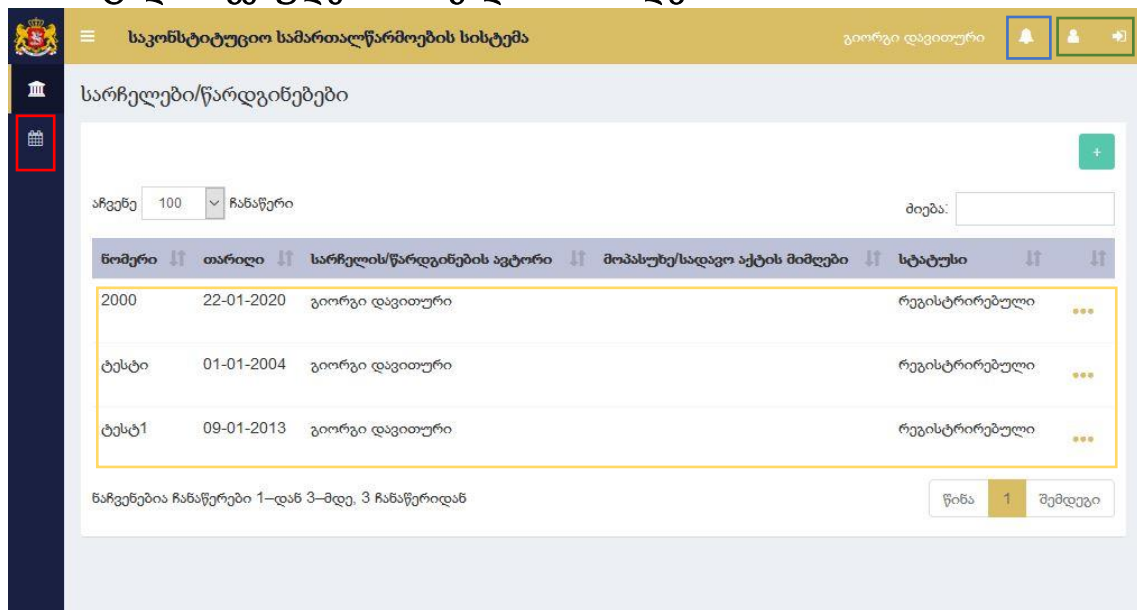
საკონსტიტუციო სამართალწარმოების სისტემა

გიორგი დავითური

სარჩელები/წარდგინებები

+

აჩვენე 100 ჩანაწერი

ძიება:

| ნომერი | თარიღი | სარჩელის/წარდგინების ავტორი | მოპასუხე/სადავო აქტის მიმღები | სტატუსი | |
|---|---|---|---|---|---|
| 2000 | 22-01-2020 | გიორგი დავითური | | რეგისტრირებული | ••• |
| ტესტი | 01-01-2004 | გიორგი დავითური | | რეგისტრირებული | ••• |
| ტესტ1 | 09-01-2013 | გიორგი დავითური | | რეგისტრირებული | ••• |

ნაჩვენებია ჩანაწერები 1–დან 3–მდე, 3 ჩანაწერიდან

წინა 1 შემდეგი